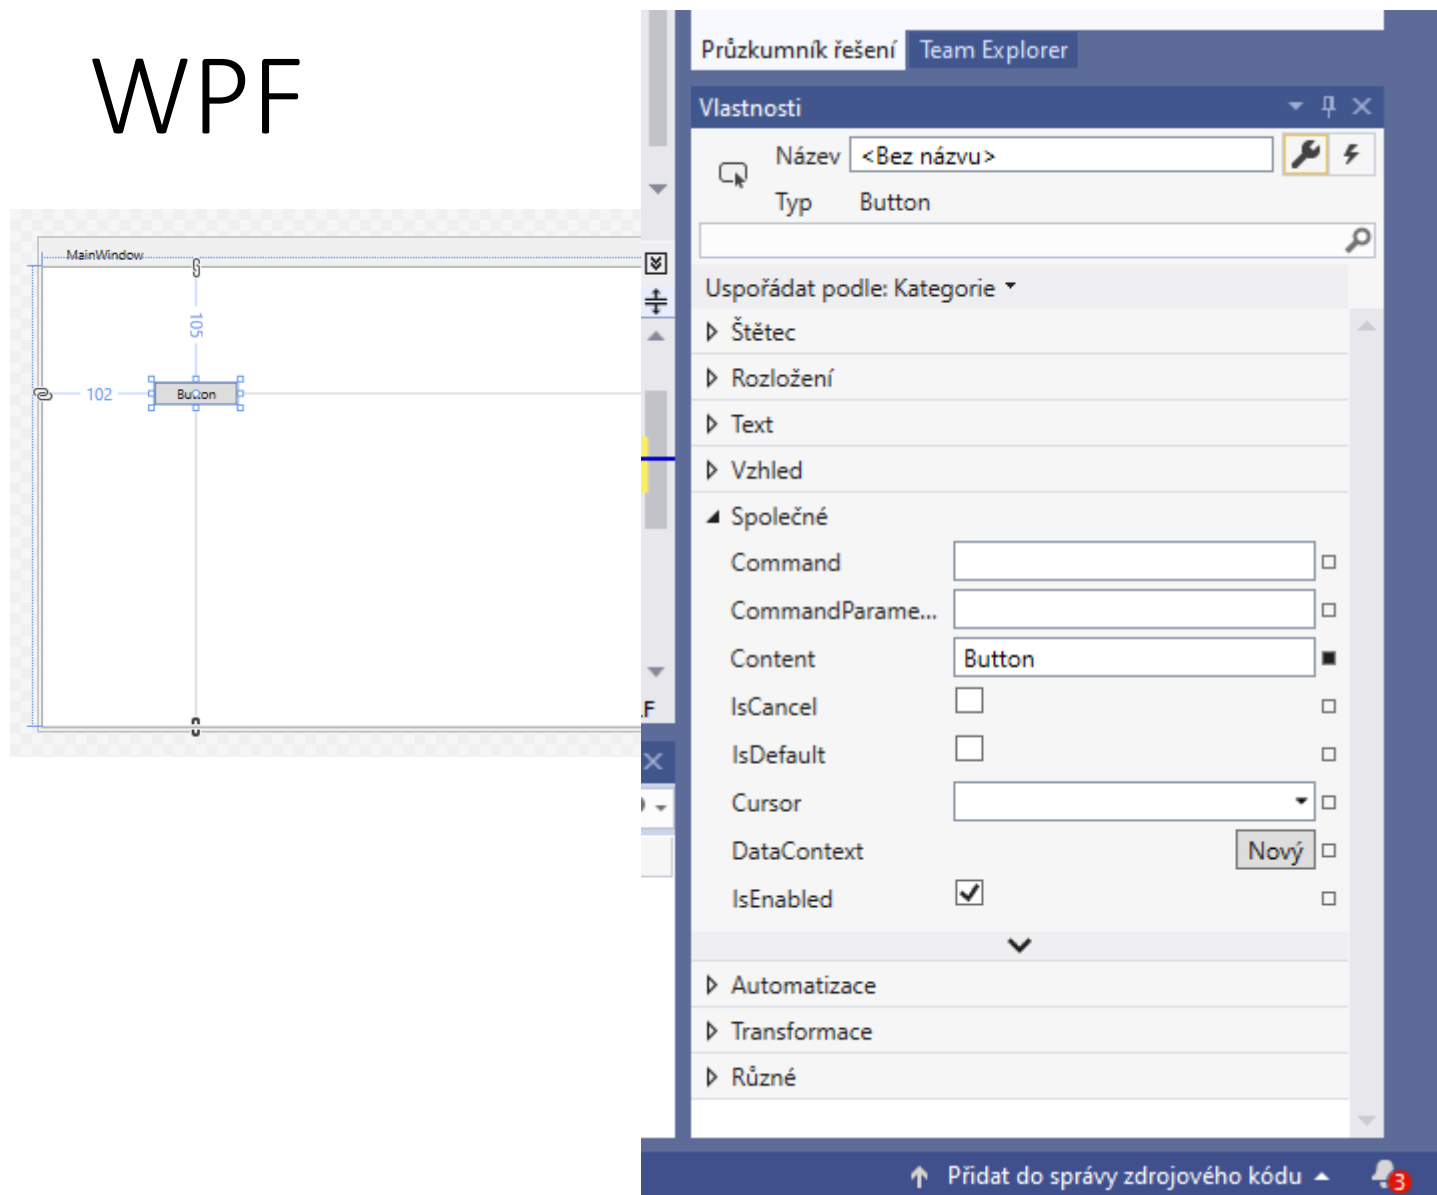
WPF

MainWindow

105

102

Button

F

Průzkumník řešení Team Explorer

Vlastnosti

Název <Bez názvu>

Typ Button

Uspořádat podle: Kategorie

Štětec

Rozložení

Text

Vzhled

Společné

Command

CommandParame...

Content Button

IsCancel

IsDefault

Cursor

DataContext Nový

IsEnabled

Automatizace

Transformace

Různé

Přidat do správy zdrojového kódu

3